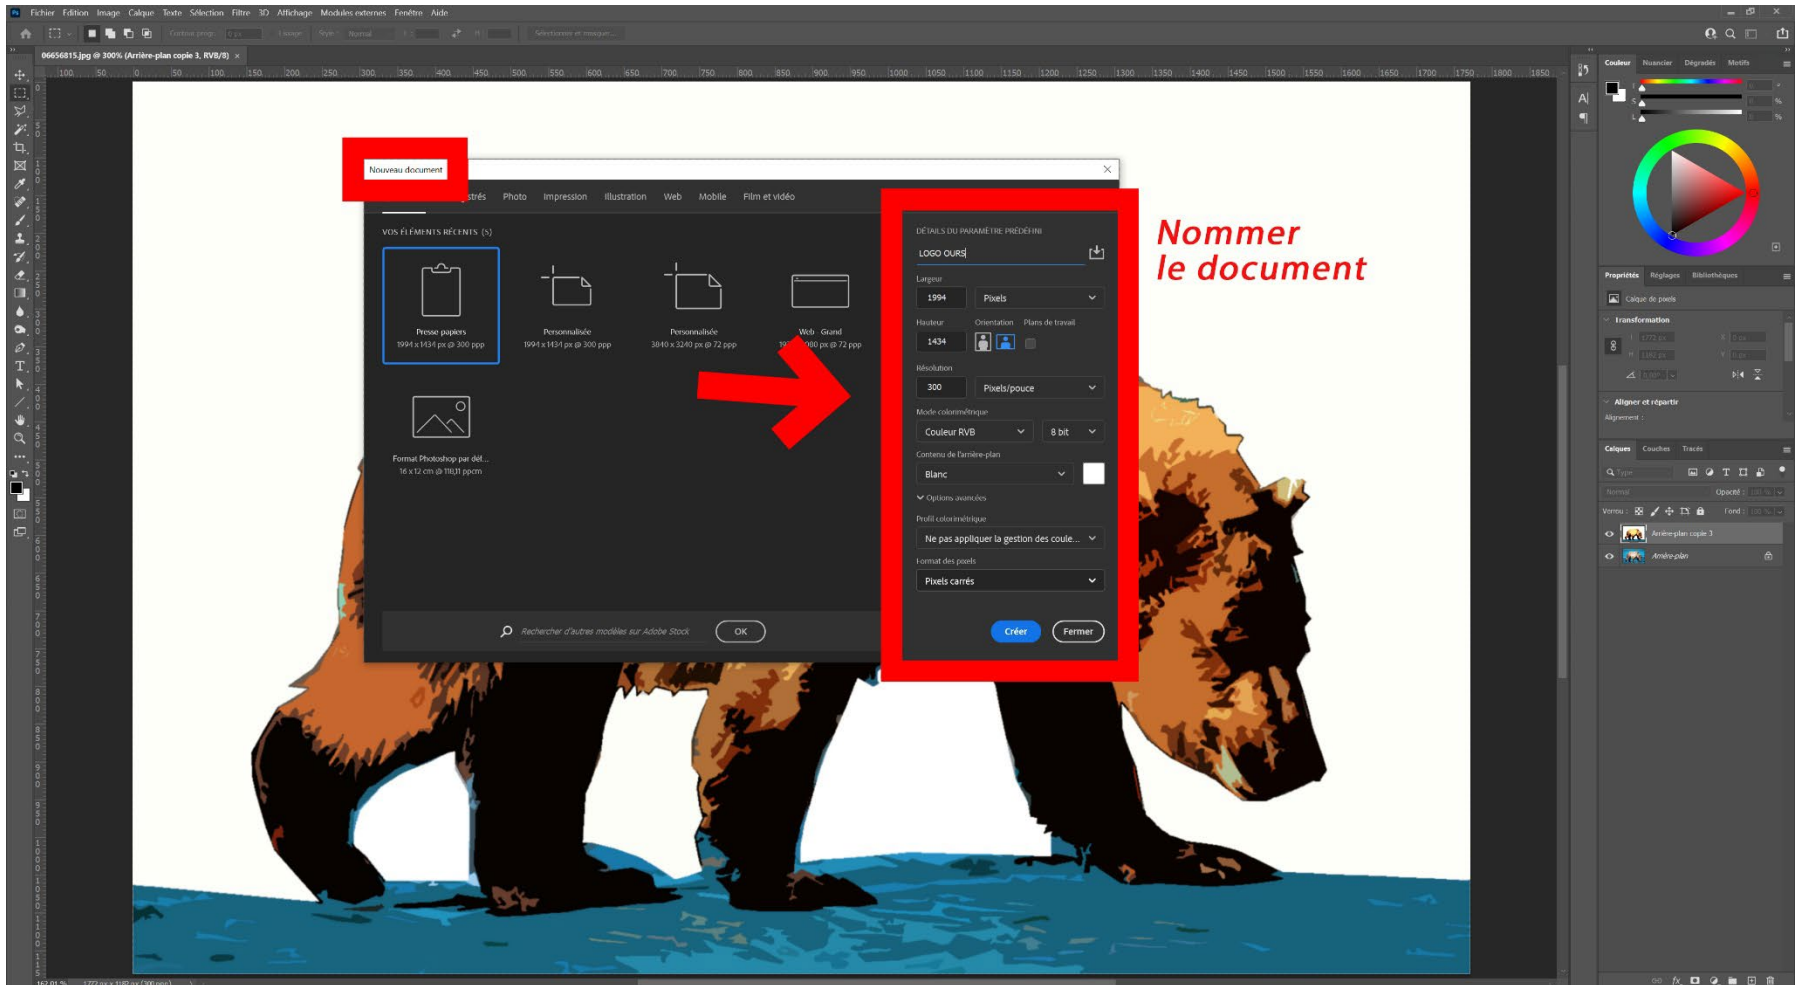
Fichier Edition Image Calque Texte Sélection Filtre 3D Affichage Modules externes Fenêtre Aide

06656815.jpg @ 300% (Arrière-plan copie 3, RVB/8) ×

Nouveau document

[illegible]strés Photo Impression Illustration Web Mobile Film et vidéo

VOS ÉLÉMENTS RÉCENTS (5)

Presse papiers
1994 x 1434 px @ 300 ppp

Personnalisée
1994 x 1434 px @ 300 ppp

Personnalisée
3840 x 3240 px @ 72 ppp

Web Grand
19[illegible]080 px @ 72 ppp

Format Photoshop par déf...
16 x 12 cm @ 118,11 ppcm

Rechercher d'autres modèles sur Adobe Stock

OK

DÉTAILS DU PARAMÈTRE PRÉDÉFINI

LOGO OURS

Largeur
1994
Pixels

Hauteur
1434
Orientation
Plans de travail

Résolution
300
Pixels/pouce

Mode colorimétrique
Couleur RVB
8 bit

Contenu de l'arrière-plan
Blanc

Options avancées

Profil colorimétrique
Ne pas appliquer la gestion des coule...

Format des pixels
Pixels carrés

Créer
Fermer

Nommer
le document

Couleur Nuancier Dégradés Motifs

Propriétés Réglages Bibliothèques

Calque de pixels

Transformation

Aligner et répartir
Alignement :

Calques Couches Tracés

Normal
Opacité :
Verrou :
Fond :

Arrière-plan copie 3
Arrière-plan